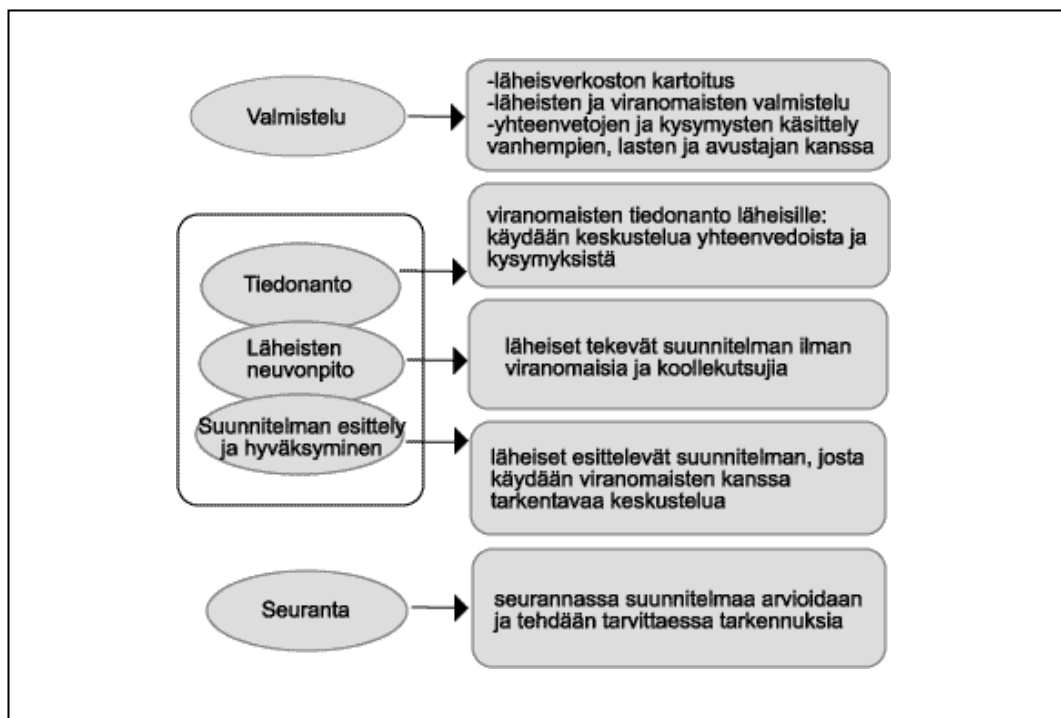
Valmistelu

-läheisverkoston kartoitus
-läheisten ja viranomaisten valmistelu
-yhteenvetojen ja kysymysten käsittely vanhempien, lasten ja avustajan kanssa

Tiedonanto

viranomaisten tiedonanto läheisille: käydään keskustelua yhteenvedoista ja kysymyksistä

Läheisten neuvonpito

läheiset tekevät suunnitelman ilman viranomaisia ja koollekutsujia

Suunnitelman esittely ja hyväksyminen

läheiset esittelevät suunnitelman, josta käydään viranomaisten kanssa tarkentavaa keskustelua

Seuranta

seurannassa suunnitelmaa arvioidaan ja tehdään tarvittaessa tarkennuksia